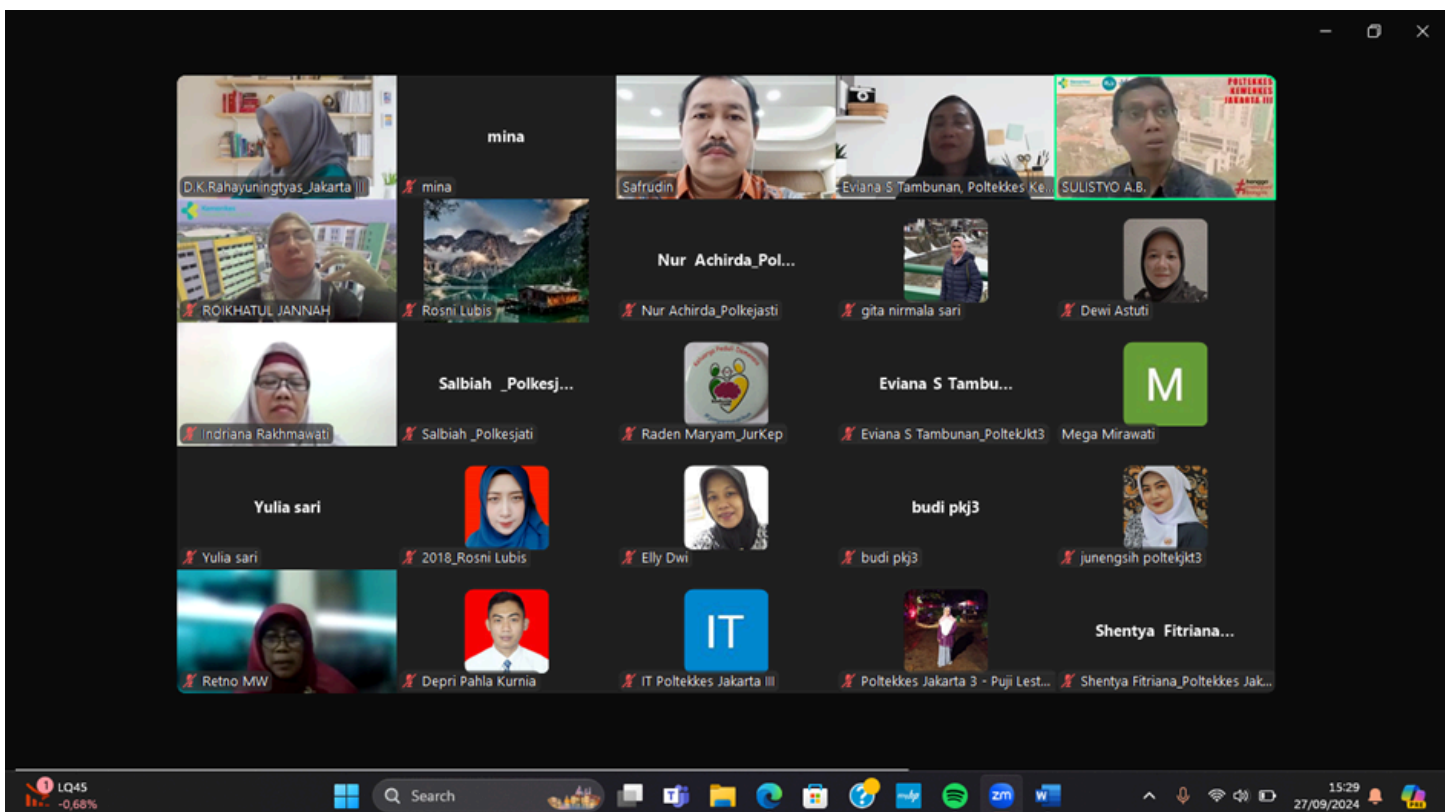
D.K.Rahayuningtyas_Jakarta III

mina

mina

Safrudin

Eviana S Tambunan, Poltekkes Ke...

POLTEKKES KEMENKES JAKARTA III

SULISTYO A.B.

ROIKHATUL JANNAH

Rosni Lubis

Nur Achirda_Pol...

Nur Achirda_Polkejasti

gita nirmala sari

Dewi Astuti

Indriana Rakhmawati

Salbiah _Polkesj...

Salbiah _Polkesjati

Raden Maryam_JurKep

Eviana S Tambu...

Eviana S Tambunan_PoltekJkt3

M

Mega Mirawati

Yulia sari

Yulia sari

2018_Rosni Lubis

Elly Dwi

budi pkj3

budi pkj3

junengsih poltekjkt3

Retno MW

Depri Pahla Kurnia

IT

IT Poltekkes Jakarta III

Poltekkes Jakarta 3 - Puji Lest...

Shentya Fitriana...

Shentya Fitriana_Poltekkes Jak...

1 LQ45 -0,68%

Search

15:29 27/09/2024